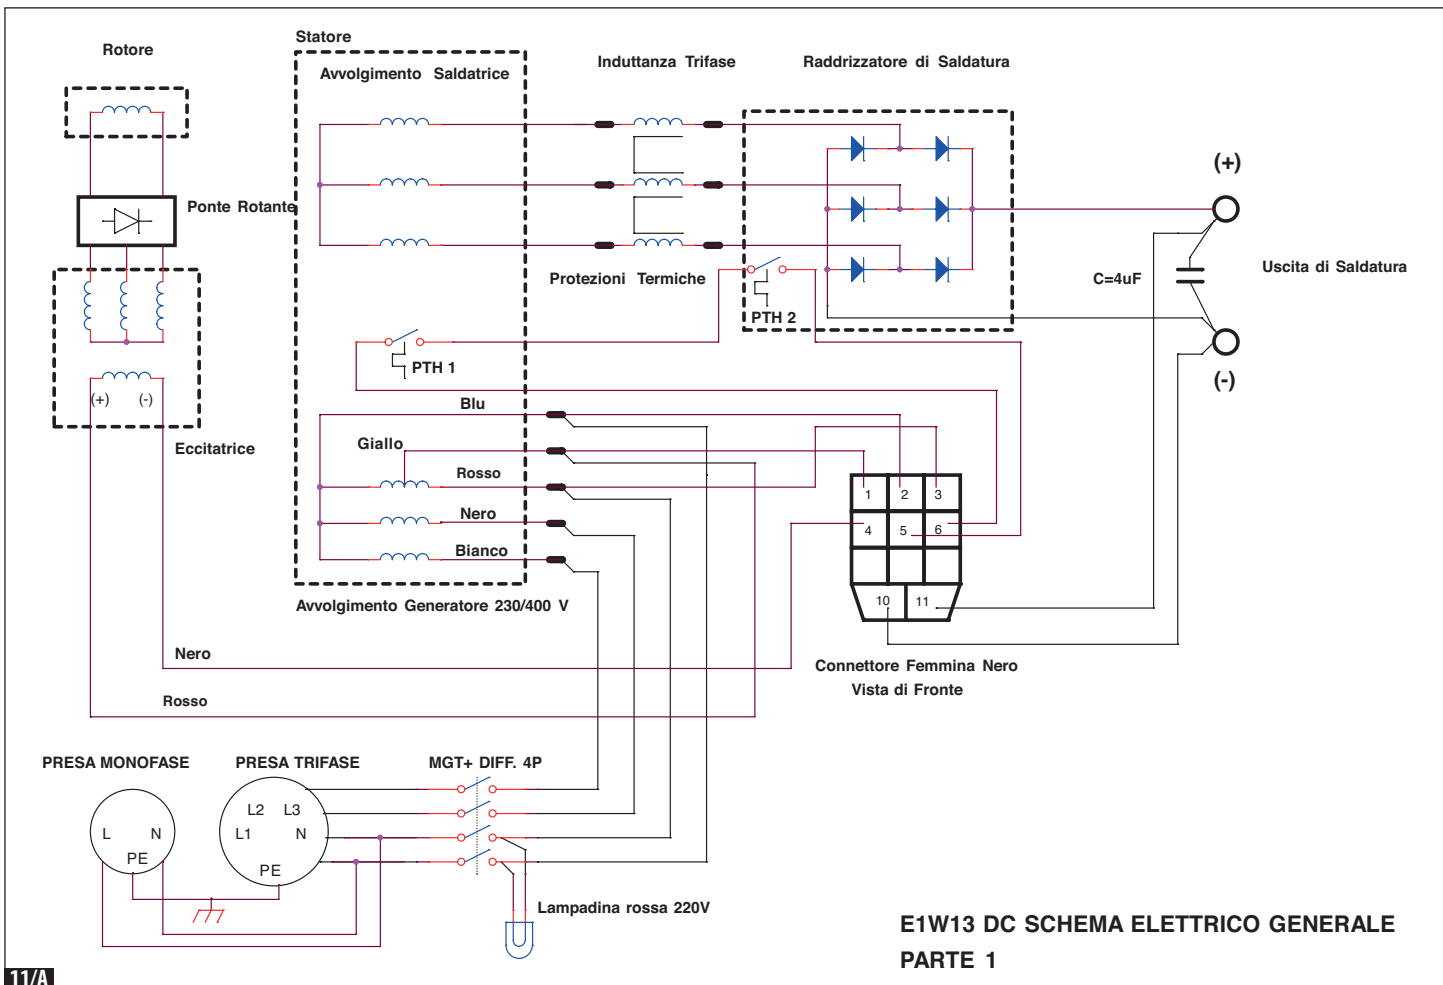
Rotore

Statore

Avvolgimento Saldatrice

Induttanza Trifase

Raddrizzatore di Saldatura

Ponte Rotante

(+)

Protezioni Termiche

C=4uF

Uscita di Saldatura

PTH 2

PTH 1

(-)

(+) (-)

Blu

Eccitatrice

Giallo

Rosso

1 2 3

Nero

4 5 6

Bianco

10 11

Avvolgimento Generatore 230/400 V

Nero

Connettore Femmina Nero
Vista di Fronte

Rosso

PRESA MONOFASE

PRESA TRIFASE

MGT+ DIFF. 4P

L N
PE

L2 L3
L1 N
PE

Lampadina rossa 220V

E1W13 DC SCHEMA ELETTRICO GENERALE
PARTE 1

11/A